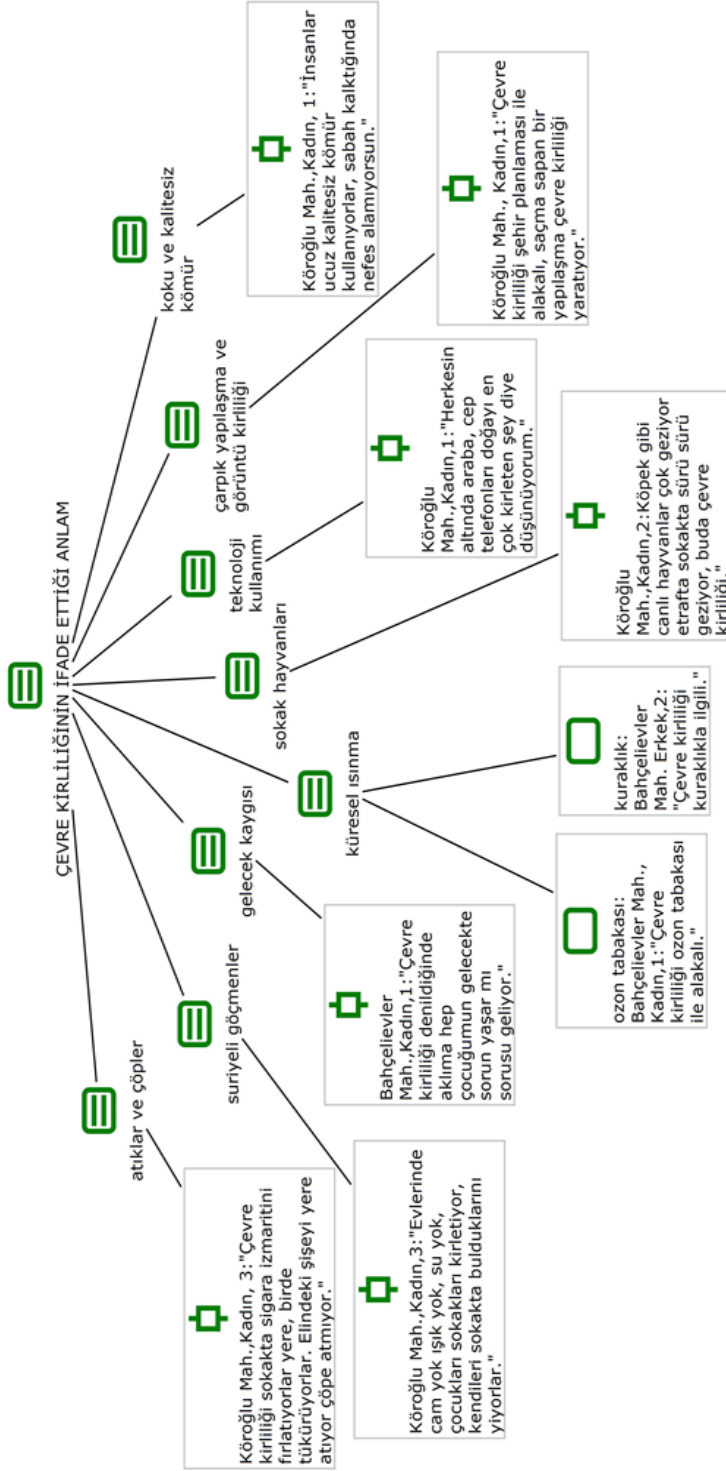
ÇEVRE KİRLİLİĞİNİN İFADE ETTİĞİ ANLAM

koku ve kalitesiz kömür

Köroğlu Mah.,Kadın, 1:"İnsanlar ucuz kalitesiz kömür kullanıyorlar, sabah kalktığında nefes alamıyorsun."

çarpık yapılaşma ve görüntü kirliliği

Köroğlu Mah., Kadın,1:"Çevre kirliliği şehir planlaması ile alakalı, saçma sapan bir yapılaşma çevre kirliliği yaratıyor."

teknoloji kullanımı

Köroğlu Mah.,Kadın,1:"Herkesin altında araba, cep telefonları doğayı en çok kirleten şey diye düşünüyorum."

sokak hayvanları

Köroğlu Mah.,Kadın,2:Köpek gibi canlı hayvanlar çok geziyor etrafta sokakta sürü sürü geziyor, buda çevre kirliliği."

küresel ısınma

kuraklık: Bahçelievler Mah. Erkek,2: "Çevre kirliliği kuraklıkla ilgili."

ozon tabakası: Bahçelievler Mah., Kadın,1:"Çevre kirliliği ozon tabakası ile alakalı."

gelecek kaygısı

Bahçelievler Mah.,Kadın,1:"Çevre kirliliği denildiğinde aklıma hep çocuğumun gelecekte sorun yaşar mı sorusu geliyor."

suriyeli göçmenler

Köroğlu Mah.,Kadın,3:"Evlerinde cam yok ışık yok, su yok, çocukları sokakları kirletiyor, kendileri sokakta bulduklarını yiyorlar."

atıklar ve çöpler

Köroğlu Mah.,Kadın, 3:"Çevre kirliliği sokakta sigara izmaritini fırlatıyorlar yere, birde tükürüyorlar. Elindeki şişeyi yere atıyor çöpe atmıyor."